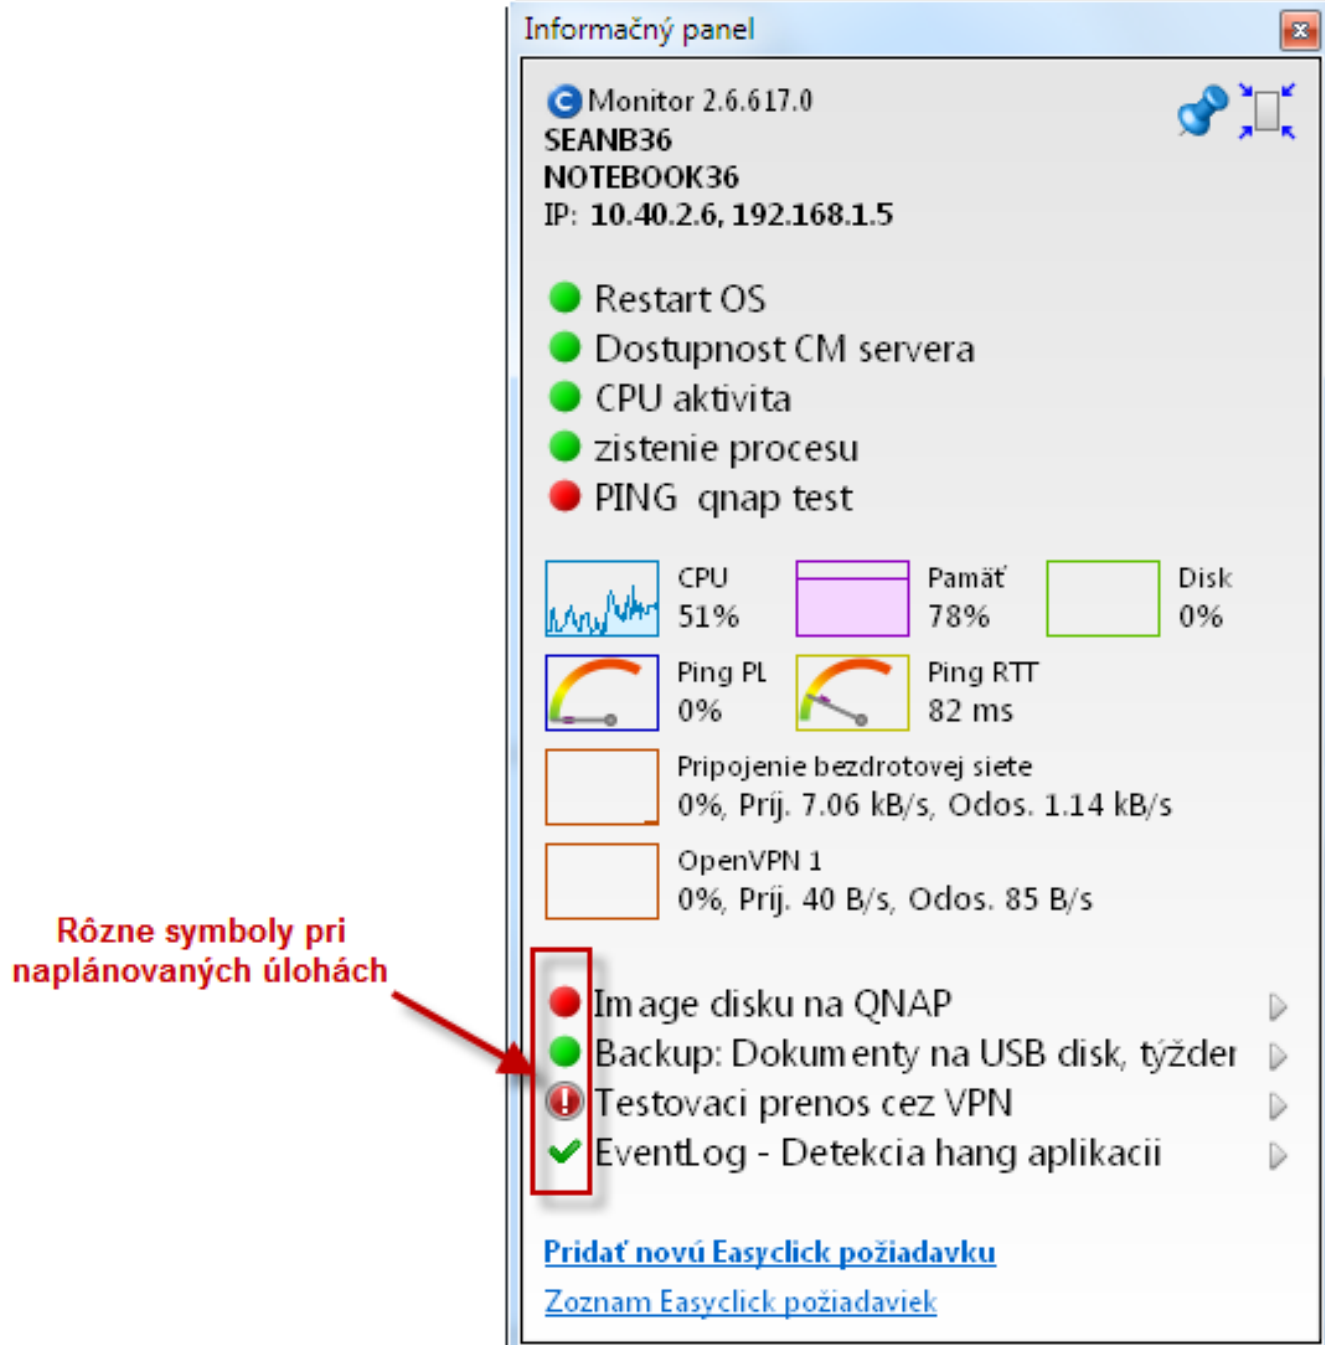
Informačný panel

Monitor 2.6.617.0
SEANB36
NOTEBOOK36
IP: 10.40.2.6, 192.168.1.5

Restart OS
Dostupnost CM servera
CPU aktivita
zistenie procesu
PING qnap test

CPU
51%

Pamäť
78%

Disk
0%

Ping PL
0%

Ping RTT
82 ms

Pripojenie bezdrotovej siete
0%, Príj. 7.06 kB/s, Odos. 1.14 kB/s

OpenVPN 1
0%, Príj. 40 B/s, Odos. 85 B/s

Rôzne symboly pri naplánovaných úlohách

Image disku na QNAP
Backup: Dokumenty na USB disk, týžden
Testovaci prenos cez VPN
EventLog - Detekcia hang aplikacii

Pridať novú Easyclick požiadavku
Zoznam Easyclick požiadaviek